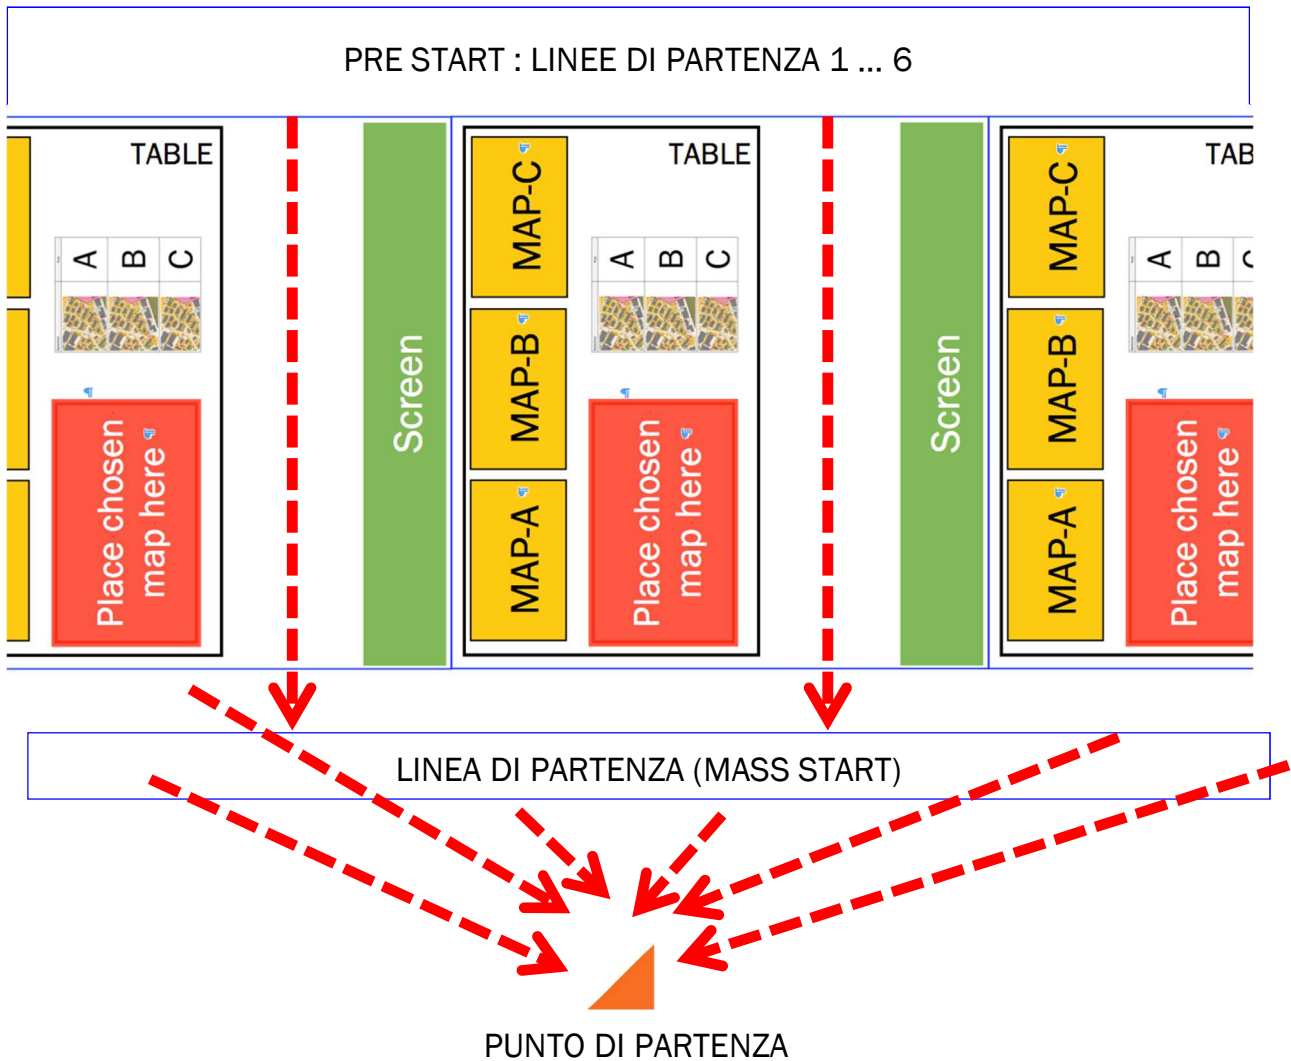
PRE START : LINEE DI PARTENZA 1 … 6

TABLE

A B C

Place chosen map here

Screen

TABLE

MAP-C

MAP-B

MAP-A

A B C

Place chosen map here

Screen

TAB

MAP-C

MAP-B

MAP-A

A B C

Place chosen map here

LINEA DI PARTENZA (MASS START)

PUNTO DI PARTENZA